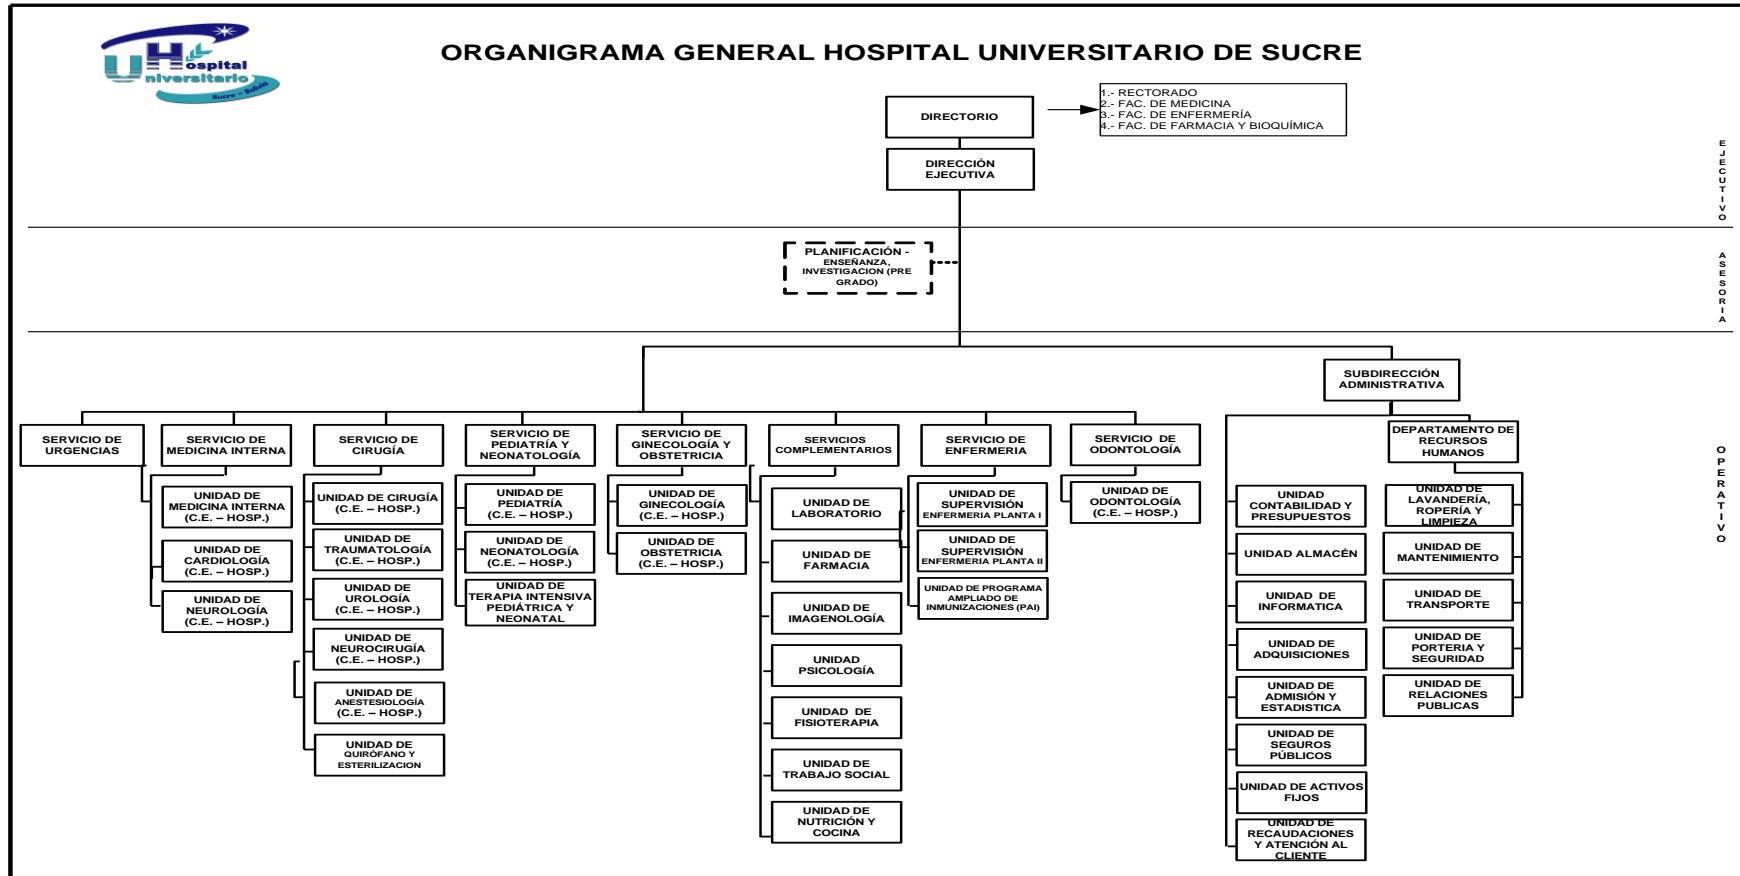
Hospital Universitario Sucre - Bolivia

ORGANIGRAMA GENERAL HOSPITAL UNIVERSITARIO DE SUCRE

DIRECTORIO

1.- RECTORADO
2.- FAC. DE MEDICINA
3.- FAC. DE ENFERMERÍA
4.- FAC. DE FARMACIA Y BIOQUÍMICA

DIRECCIÓN EJECUTIVA

EJECUTIVO

PLANIFICACIÓN - ENSEÑANZA, INVESTIGACION (PRE GRADO)

ASESORIA

SUBDIRECCIÓN ADMINISTRATIVA

SERVICIO DE URGENCIAS

SERVICIO DE MEDICINA INTERNA
UNIDAD DE MEDICINA INTERNA (C.E. – HOSP.)
UNIDAD DE CARDIOLOGÍA (C.E. – HOSP.)
UNIDAD DE NEUROLOGÍA (C.E. – HOSP.)

SERVICIO DE CIRUGÍA
UNIDAD DE CIRUGÍA (C.E. – HOSP.)
UNIDAD DE TRAUMATOLOGÍA (C.E. – HOSP.)
UNIDAD DE UROLOGÍA (C.E. – HOSP.)
UNIDAD DE NEUROCIRUGÍA (C.E. – HOSP.)
UNIDAD DE ANESTESIOLOGÍA (C.E. – HOSP.)
UNIDAD DE QUIRÓFANO Y ESTERILIZACION

SERVICIO DE PEDIATRÍA Y NEONATOLOGÍA
UNIDAD DE PEDIATRÍA (C.E. – HOSP.)
UNIDAD DE NEONATOLOGÍA (C.E. – HOSP.)
UNIDAD DE TERAPIA INTENSIVA PEDIÁTRICA Y NEONATAL

SERVICIO DE GINECOLOGÍA Y OBSTETRICIA
UNIDAD DE GINECOLOGÍA (C.E. – HOSP.)
UNIDAD DE OBSTETRICIA (C.E. – HOSP.)

SERVICIOS COMPLEMENTARIOS
UNIDAD DE LABORATORIO
UNIDAD DE FARMACIA
UNIDAD DE IMAGENOLOGÍA
UNIDAD PSICOLOGÍA
UNIDAD DE FISIOTERAPIA
UNIDAD DE TRABAJO SOCIAL
UNIDAD DE NUTRICIÓN Y COCINA

SERVICIO DE ENFERMERIA
UNIDAD DE SUPERVISIÓN ENFERMERIA PLANTA I
UNIDAD DE SUPERVISIÓN ENFERMERIA PLANTA II
UNIDAD DE PROGRAMA AMPLIADO DE INMUNIZACIONES (PAI)

SERVICIO DE ODONTOLOGÍA
UNIDAD DE ODONTOLOGÍA (C.E. – HOSP.)

UNIDAD CONTABILIDAD Y PRESUPUESTOS
UNIDAD ALMACÉN
UNIDAD DE INFORMATICA
UNIDAD DE ADQUISICIONES
UNIDAD DE ADMISIÓN Y ESTADISTICA
UNIDAD DE SEGUROS PÚBLICOS
UNIDAD DE ACTIVOS FIJOS
UNIDAD DE RECAUDACIONES Y ATENCIÓN AL CLIENTE

DEPARTAMENTO DE RECURSOS HUMANOS
UNIDAD DE LAVANDERÍA, ROPERÍA Y LIMPIEZA
UNIDAD DE MANTENIMIENTO
UNIDAD DE TRANSPORTE
UNIDAD DE PORTERIA Y SEGURIDAD
UNIDAD DE RELACIONES PUBLICAS

OPERATIVO